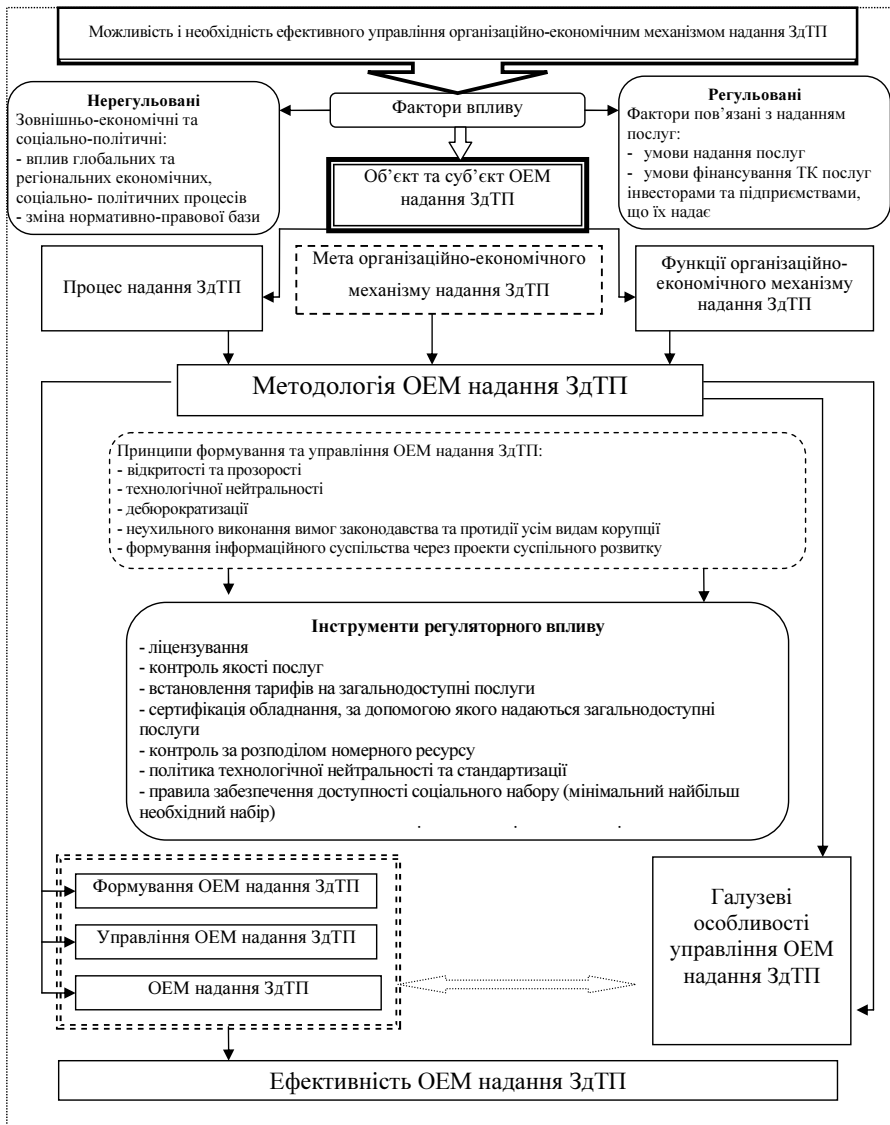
Можливість і необхідність ефективного управління організаційно-економічним механізмом надання ЗдТП

Нерегульовані
Зовнішньо-економічні та соціально-політичні:
- вплив глобальних та регіональних економічних, соціально- політичних процесів
- зміна нормативно-правової бази

Фактори впливу

Регульовані
Фактори пов`язані з наданням послуг:
- умови надання послуг
- умови фінансування ТК послуг інвесторами та підприємствами, що їх надає

Об`єкт та суб`єкт ОЕМ надання ЗдТП

Процес надання ЗдТП

Мета організаційно-економічного механізму надання ЗдТП

Функції організаційно-економічного механізму надання ЗдТП

Методологія ОЕМ надання ЗдТП

Принципи формування та управління ОЕМ надання ЗдТП:
- відкритості та прозорості
- технологічної нейтральності
- дебюрократизації
- неухильного виконання вимог законодавства та протидії усім видам корупції
- формування інформаційного суспільства через проекти суспільного розвитку

Інструменти регуляторного впливу
- ліцензування
- контроль якості послуг
- встановлення тарифів на загальнодоступні послуги
- сертифікація обладнання, за допомогою якого надаються загальнодоступні послуги
- контроль за розподілом номерного ресурсу
- політика технологічної нейтральності та стандартизації
- правила забезпечення доступності соціального набору (мінімальний найбільш необхідний набір)
. . .

Формування ОЕМ надання ЗдТП

Управління ОЕМ надання ЗдТП

ОЕМ надання ЗдТП

Галузеві особливості управління ОЕМ надання ЗдТП

Ефективність ОЕМ надання ЗдТП